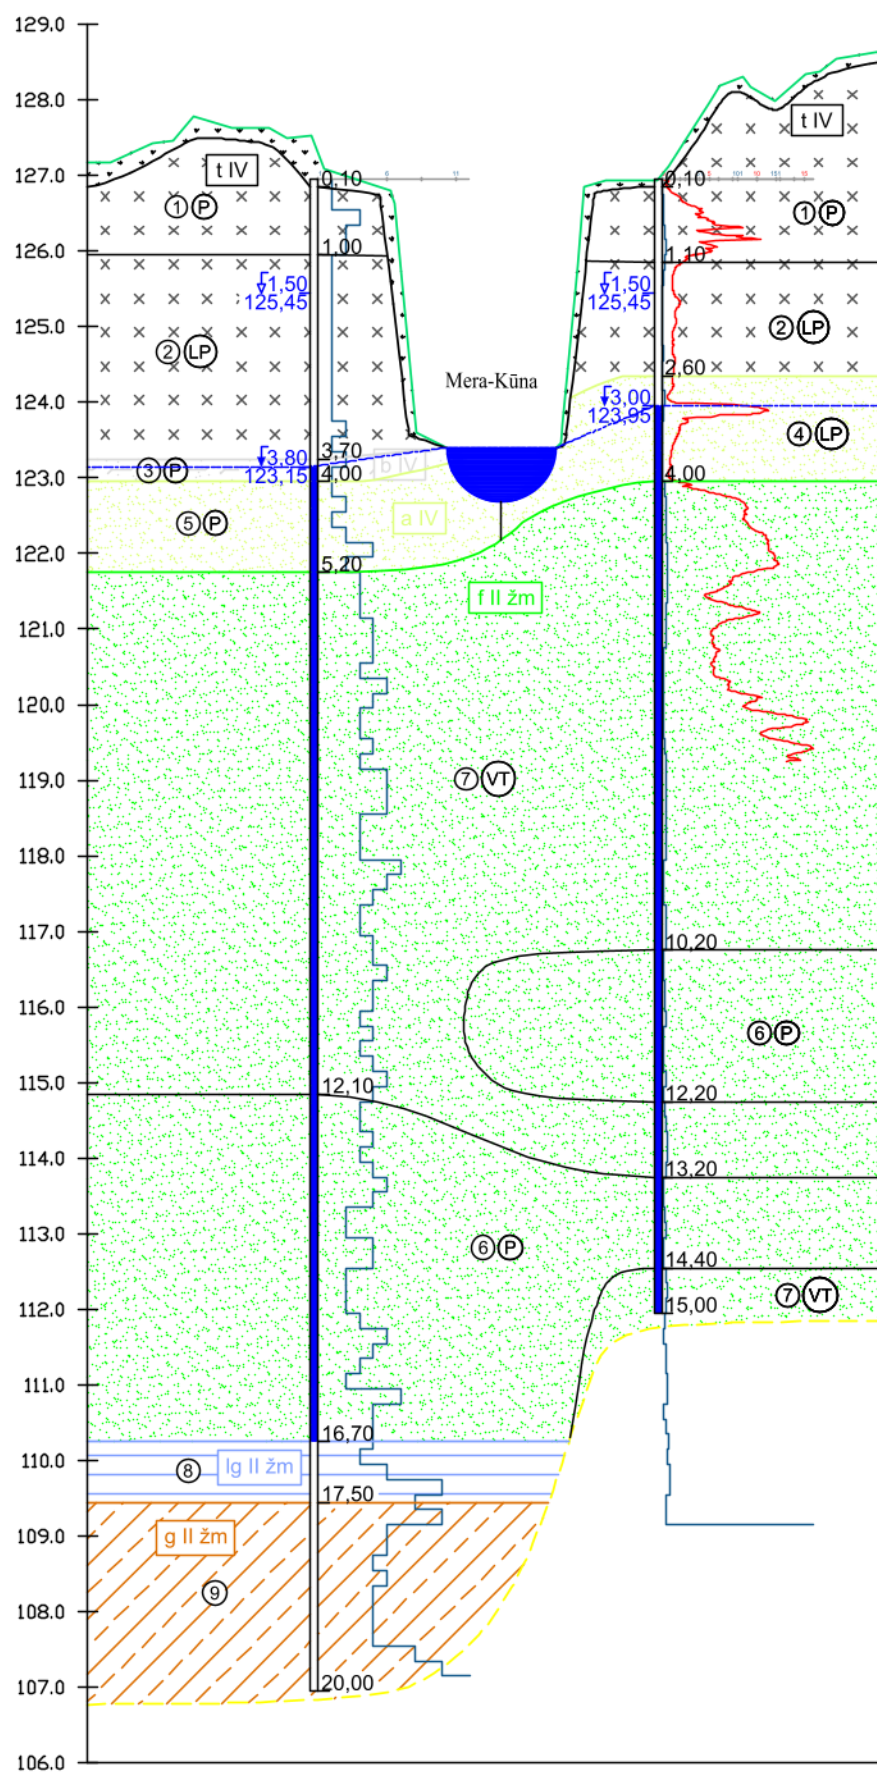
129.0
128.0
127.0
126.0
125.0
124.0
123.0
122.0
121.0
120.0
119.0
118.0
117.0
116.0
115.0
114.0
113.0
112.0
111.0
110.0
109.0
108.0
107.0
106.0

t IV
① P
0,10
1,00
1,50
125,45
② LP
3,70
3,80
123,15
4,00
③ P
b IV
⑤ P
a IV
5,20
Mera-Kūna
f II žm
⑦ VT
12,10
⑥ P
16,70
⑧ lg II žm
17,50
g II žm
⑨
20,00

t IV
0,10
① P
1,10
1,50
125,45
② LP
2,60
3,00
123,95
④ LP
4,00
10,20
⑥ P
12,20
13,20
14,40
15,00
⑦ VT